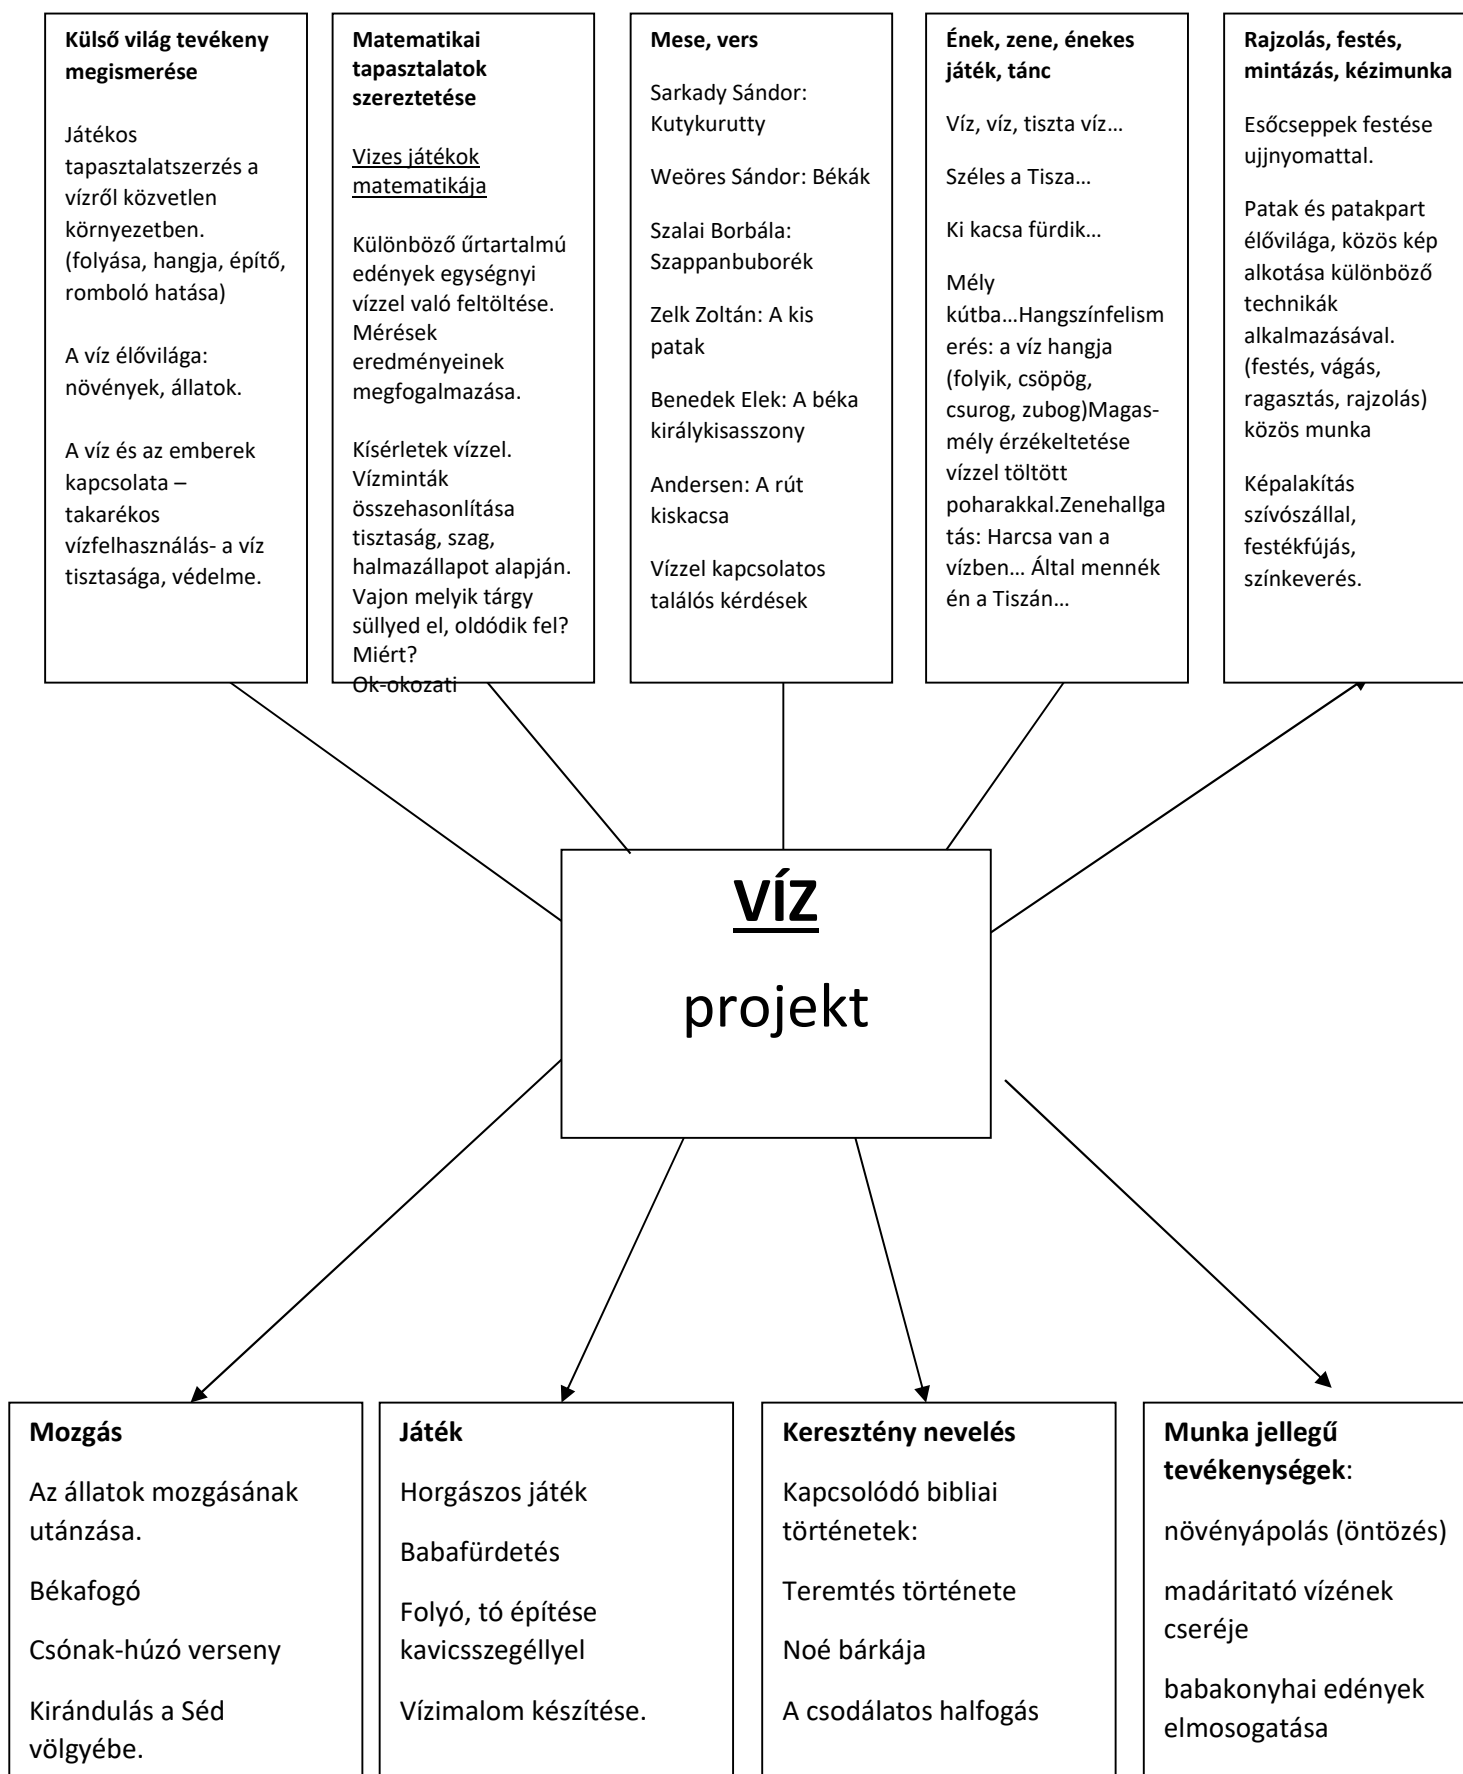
**Külső világ tevékeny megismerése**

Játékos tapasztalatszerzés a vízről közvetlen környezetben. (folyása, hangja, építő, romboló hatása)

A víz élővilága: növények, állatok.

A víz és az emberek kapcsolata – takarékos vízfelhasználás- a víz tisztasága, védelme.

**Matematikai tapasztalatok szereztetése**

Vizes játékok matematikája

Különböző űrtartalmú edények egységnyi vízzel való feltöltése. Mérések eredményeinek megfogalmazása.

Kísérletek vízzel. Vízminták összehasonlítása tisztaság, szag, halmazállapot alapján. Vajon melyik tárgy süllyed el, oldódik fel? Miért? Ok-okozati

**Mese, vers**

Sarkady Sándor: Kutykurutty

Weöres Sándor: Békák

Szalai Borbála: Szappanbuborék

Zelk Zoltán: A kis patak

Benedek Elek: A béka királykisasszony

Andersen: A rút kiskacsa

Vízzel kapcsolatos találós kérdések

**Ének, zene, énekes játék, tánc**

Víz, víz, tiszta víz…

Széles a Tisza…

Ki kacsa fürdik…

Mély kútba…Hangszínfelismerés: a víz hangja (folyik, csöpög, csurog, zubog)Magas-mély érzékeltetése vízzel töltött poharakkal.Zenehallgatás: Harcsa van a vízben… Által mennék én a Tiszán…

**Rajzolás, festés, mintázás, kézimunka**

Esőcseppek festése ujjnyomattal.

Patak és patakpart élővilága, közös kép alkotása különböző technikák alkalmazásával. (festés, vágás, ragasztás, rajzolás) közös munka

Képalakítás szívószállal, festékfújás, színkeverés.

**VÍZ**

projekt

**Mozgás**

Az állatok mozgásának utánzása.

Békafogó

Csónak-húzó verseny

Kirándulás a Séd völgyébe.

**Játék**

Horgászos játék

Babafürdetés

Folyó, tó építése kavicsszegéllyel

Vízimalom készítése.

**Keresztény nevelés**

Kapcsolódó bibliai történetek:

Teremtés története

Noé bárkája

A csodálatos halfogás

**Munka jellegű tevékenységek**:

növényápolás (öntözés)

madáritató vízének cseréje

babakonyhai edények elmosogatása